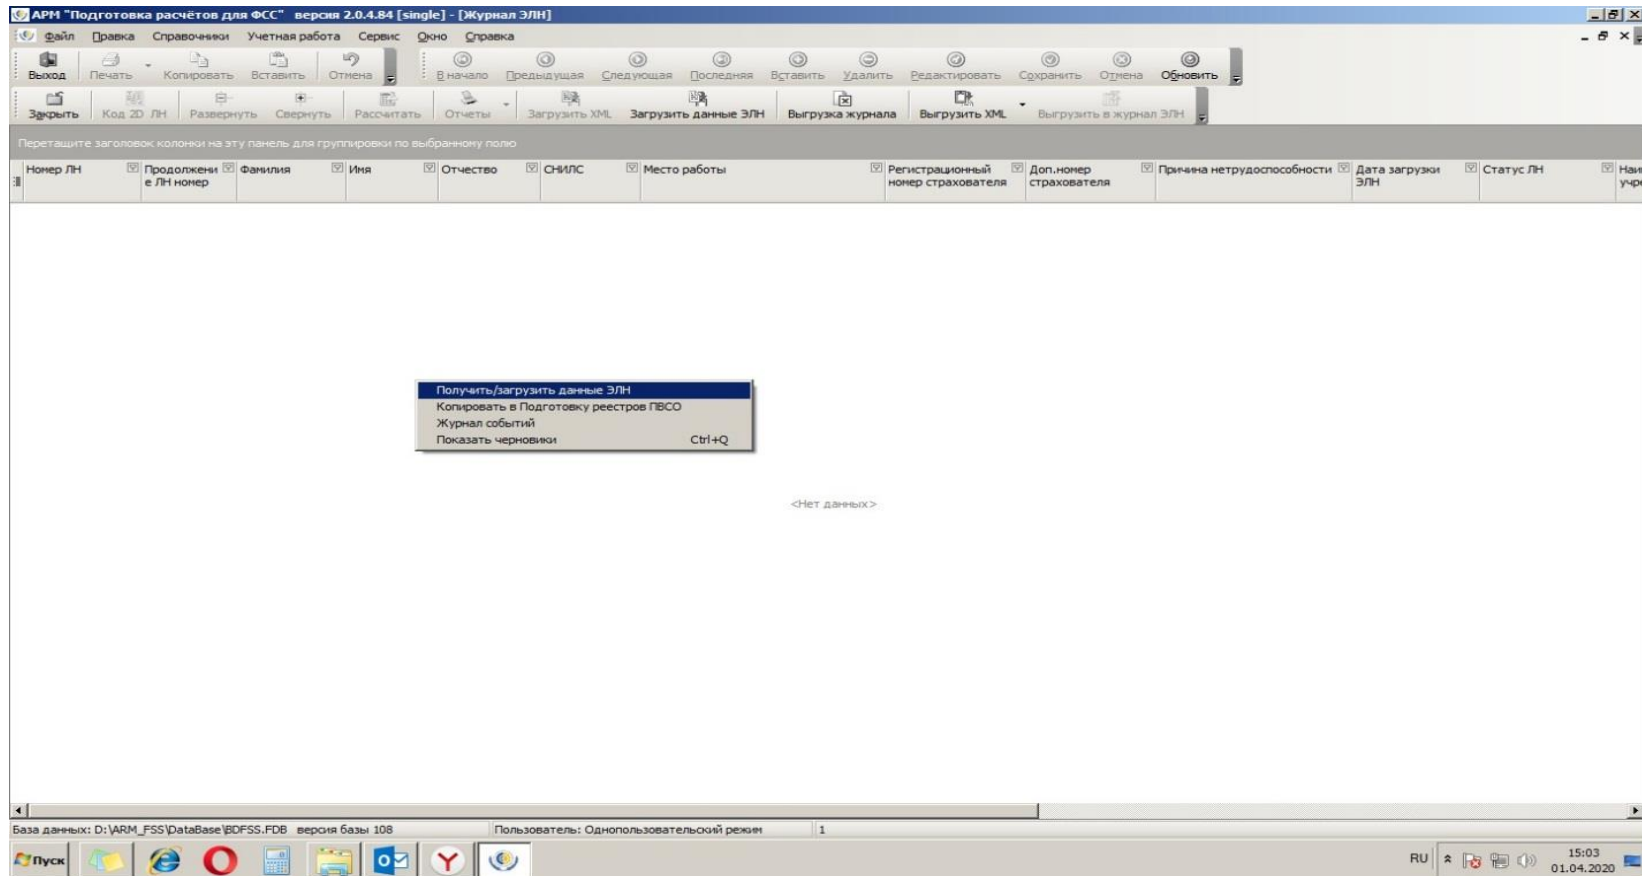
АРМ "Подготовка расчётов для ФСС" версия 2.0.4.84 [single] - [Журнал ЭЛН]

Файл Правка Справочники Учетная работа Сервис Окно Справка

Выход Печать Копировать Вставить Отмена В начало Предыдущая Следующая Последняя Вставить Удалить Редактировать Сохранить Отмена Обновить

Закрыть Код 2D ЛН Развернуть Свернуть Рассчитать Отчеты Загрузить XML Загрузить данные ЭЛН Выгрузка журнала Выгрузить XML Выгрузить в журнал ЭЛН

Перетащите заголовок колонки на эту панель для группировки по выбранному полю

| Номер ЛН | Продолжение ЛН номер | Фамилия | Имя | Отчество | СНИЛС | Место работы | Регистрационный номер страхователя | Доп.номер страхователя | Причина нетрудоспособности | Дата загрузки ЭЛН | Статус ЛН | Наи учр |
|---|---|---|---|---|---|---|---|---|---|---|---|---|

Получить/загрузить данные ЭЛН
Копировать в Подготовку реестров ПВСО
Журнал событий
Показать черновики Ctrl+Q

<Нет данных>

База данных: D:\ARM_FSS\DataBase\BDFSS.FDB версия базы 108 Пользователь: Однопользовательский режим 1

Пуск

RU 15:03 01.04.2020